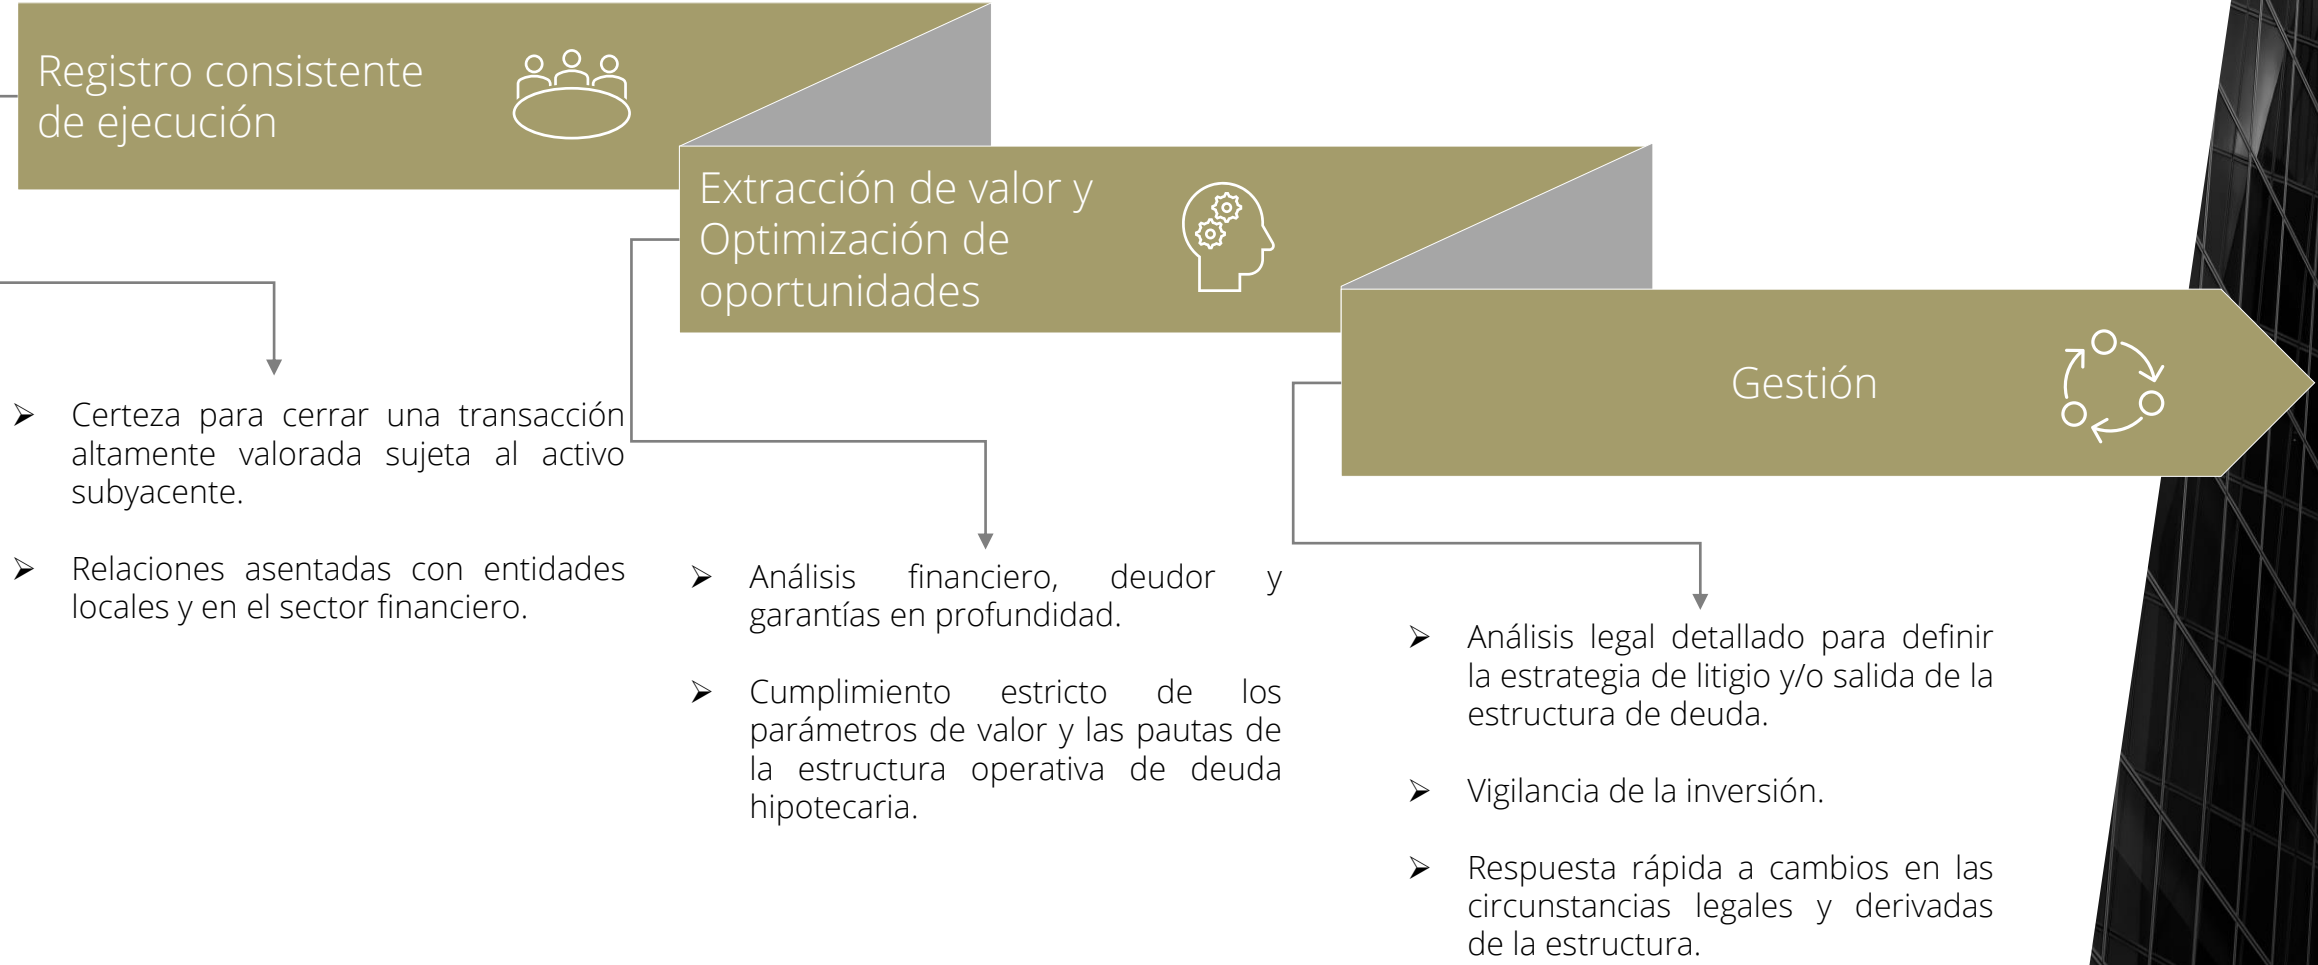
Registro consistente de ejecución

Extracción de valor y Optimización de oportunidades

Gestión

➢ Certeza para cerrar una transacción altamente valorada sujeta al activo subyacente.

➢ Relaciones asentadas con entidades locales y en el sector financiero.

➢ Análisis financiero, deudor y garantías en profundidad.

➢ Cumplimiento estricto de los parámetros de valor y las pautas de la estructura operativa de deuda hipotecaria.

➢ Análisis legal detallado para definir la estrategia de litigio y/o salida de la estructura de deuda.

➢ Vigilancia de la inversión.

➢ Respuesta rápida a cambios en las circunstancias legales y derivadas de la estructura.